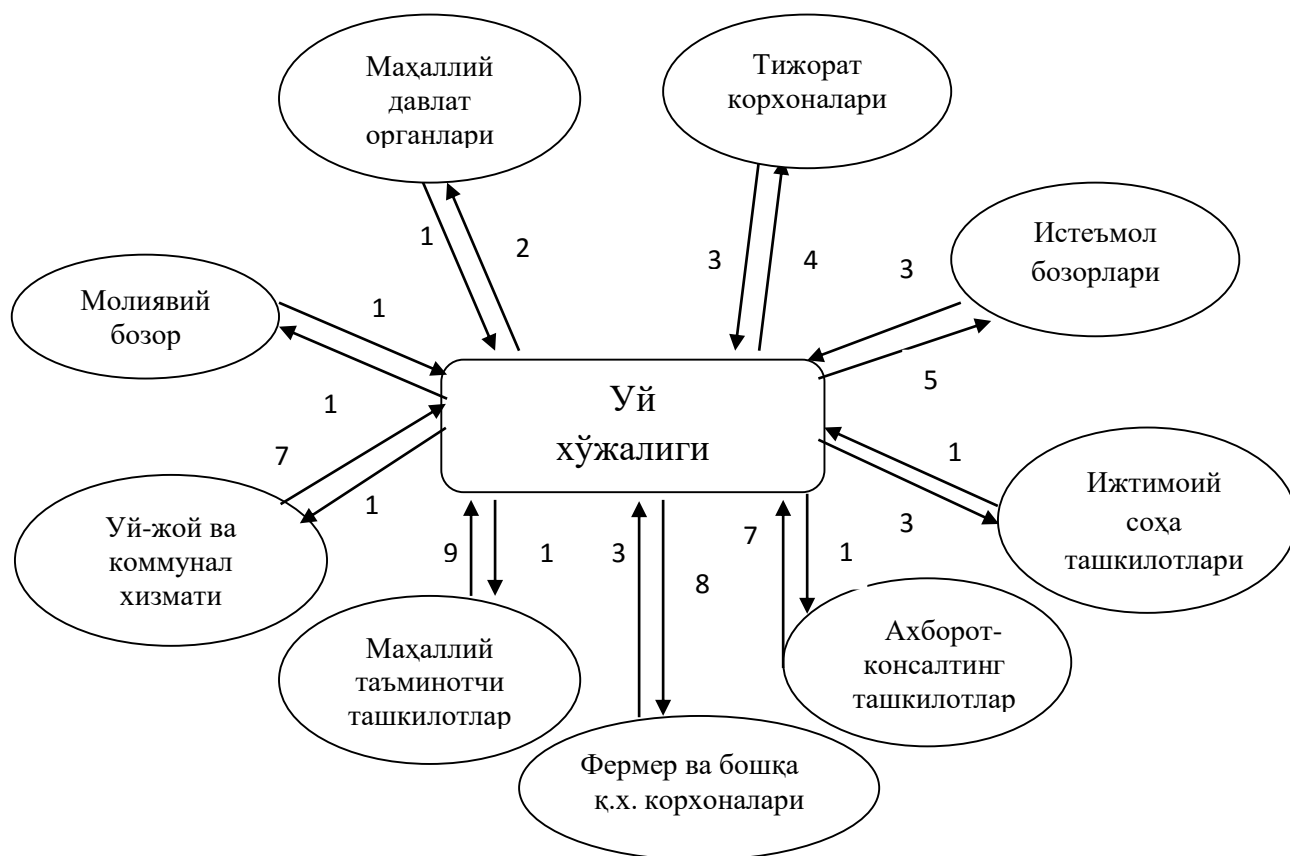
Маҳаллий давлат органлари

Тижорат корхоналари

1

2

3

4

3

Истеъмол бозорлари

Молиявий бозор

1

Уй хўжалиги

5

1

7

1

1

Ижтимоий соҳа ташкилотлари

Уй-жой ва коммунал хизмати

9

1

3

8

7

1

3

Ахборот-консалтинг ташкилотлар

Маҳаллий таъминотчи ташкилотлар

Фермер ва бошқа қ.х. корхоналари